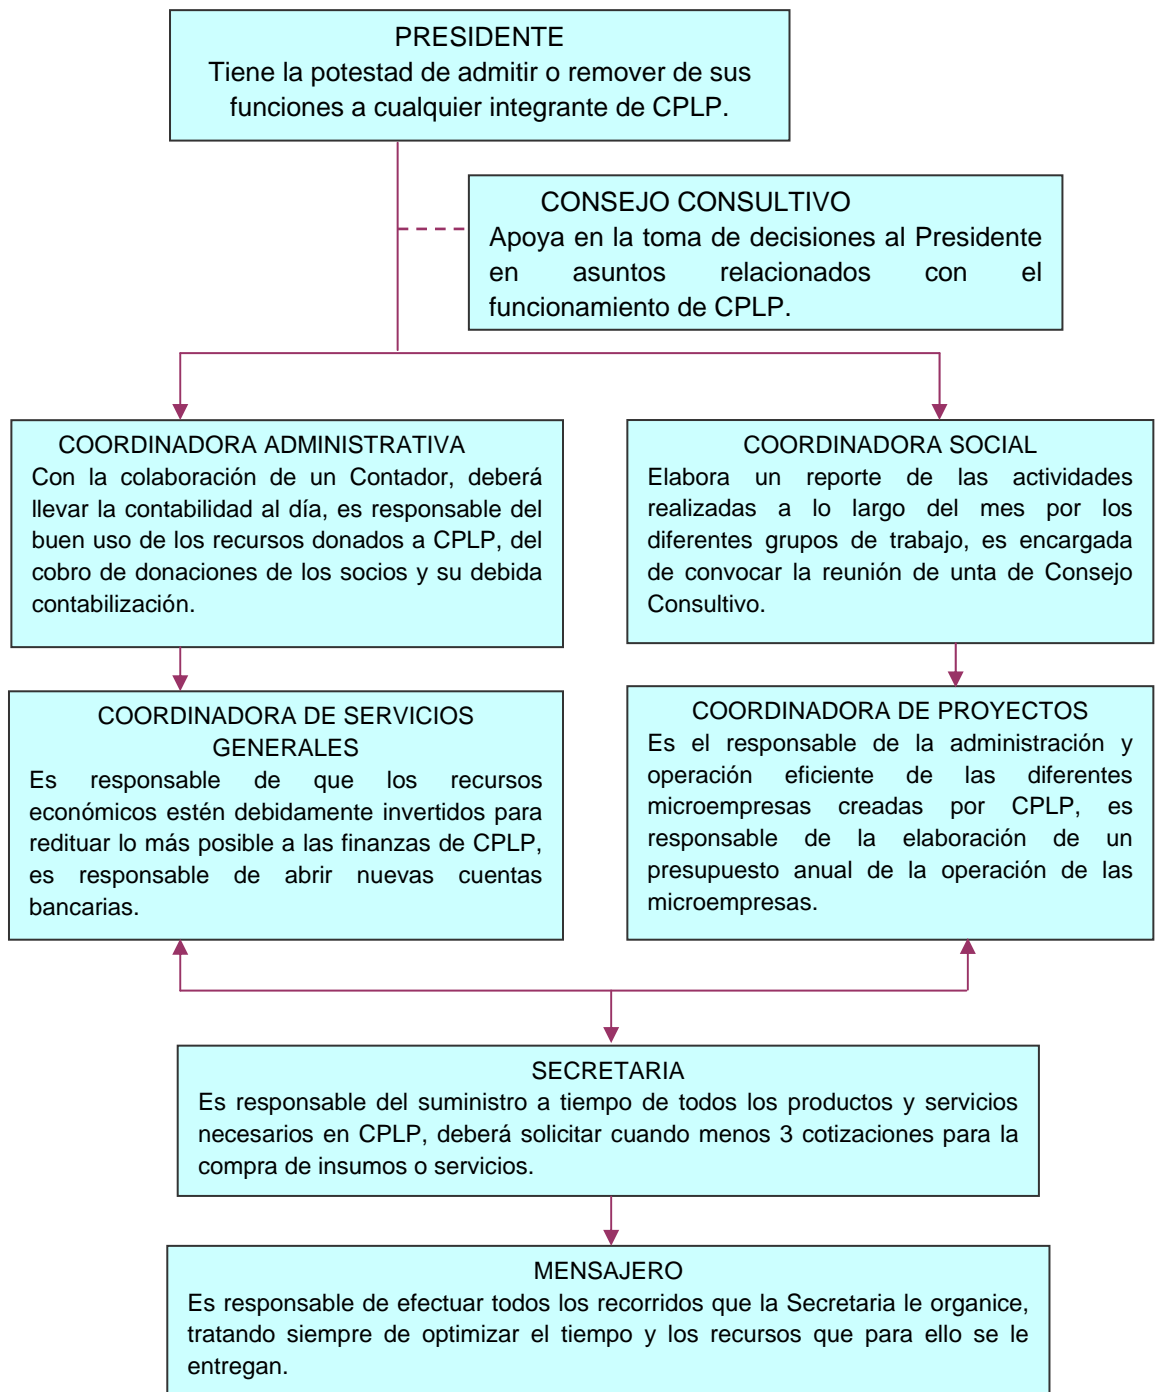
PRESIDENTE
Tiene la potestad de admitir o remover de sus funciones a cualquier integrante de CPLP.

CONSEJO CONSULTIVO
Apoya en la toma de decisiones al Presidente en asuntos relacionados con el funcionamiento de CPLP.

COORDINADORA ADMINISTRATIVA
Con la colaboración de un Contador, deberá llevar la contabilidad al día, es responsable del buen uso de los recursos donados a CPLP, del cobro de donaciones de los socios y su debida contabilización.

COORDINADORA SOCIAL
Elabora un reporte de las actividades realizadas a lo largo del mes por los diferentes grupos de trabajo, es encargada de convocar la reunión de unta de Consejo Consultivo.

COORDINADORA DE SERVICIOS GENERALES
Es responsable de que los recursos económicos estén debidamente invertidos para redituar lo más posible a las finanzas de CPLP, es responsable de abrir nuevas cuentas bancarias.

COORDINADORA DE PROYECTOS
Es el responsable de la administración y operación eficiente de las diferentes microempresas creadas por CPLP, es responsable de la elaboración de un presupuesto anual de la operación de las microempresas.

SECRETARIA
Es responsable del suministro a tiempo de todos los productos y servicios necesarios en CPLP, deberá solicitar cuando menos 3 cotizaciones para la compra de insumos o servicios.

MENSAJERO
Es responsable de efectuar todos los recorridos que la Secretaria le organice, tratando siempre de optimizar el tiempo y los recursos que para ello se le entregan.